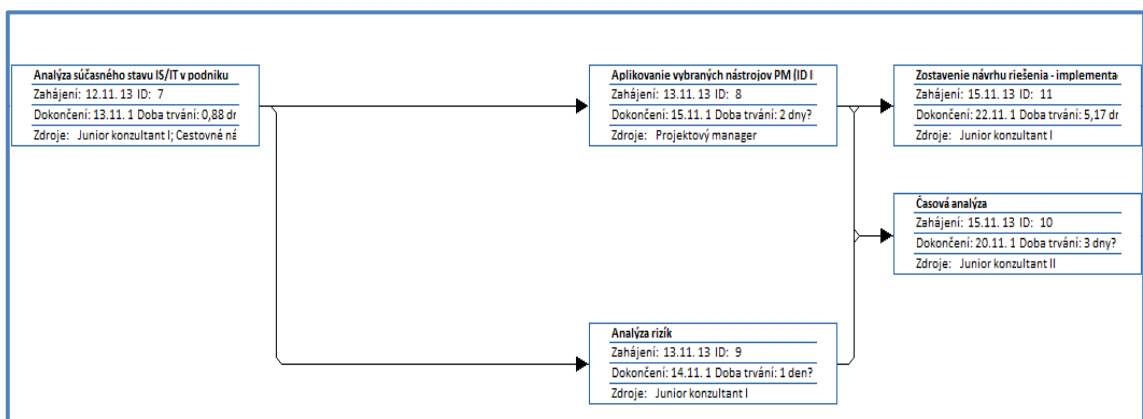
Analýza súčasného stavu IS/IT v podniku
Zahájení: 12.11. 13 ID: 7
Dokončení: 13.11. 1 Doba trvání: 0,88 dr
Zdroje: Junior konzultant I; Cestovné ná

Aplikovanie vybraných nástrojov PM (ID I
Zahájení: 13.11. 13 ID: 8
Dokončení: 15.11. 1 Doba trvání: 2 dny?
Zdroje: Projektový manager

Zostavenie návrhu riešenia - implementa
Zahájení: 15.11. 13 ID: 11
Dokončení: 22.11. 1 Doba trvání: 5,17 dr
Zdroje: Junior konzultant I

Časová analýza
Zahájení: 15.11. 13 ID: 10
Dokončení: 20.11. 1 Doba trvání: 3 dny?
Zdroje: Junior konzultant II

Analýza rizík
Zahájení: 13.11. 13 ID: 9
Dokončení: 14.11. 1 Doba trvání: 1 den?
Zdroje: Junior konzultant I